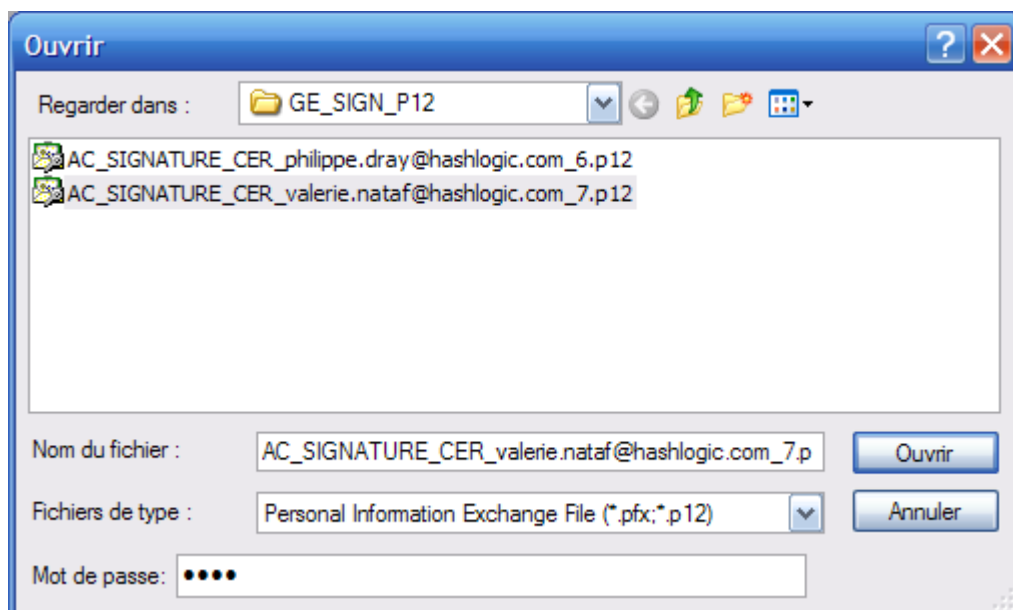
Ouvrir

Regarder dans : GE_SIGN_P12

AC_SIGNATURE_CER_philippe.dray@hashlogic.com_6.p12
AC_SIGNATURE_CER_valerie.nataf@hashlogic.com_7.p12

Nom du fichier : AC_SIGNATURE_CER_valerie.nataf@hashlogic.com_7.p

Ouvrir

Fichiers de type : Personal Information Exchange File (*.pfx;*.p12)

Annuler

Mot de passe: ••••